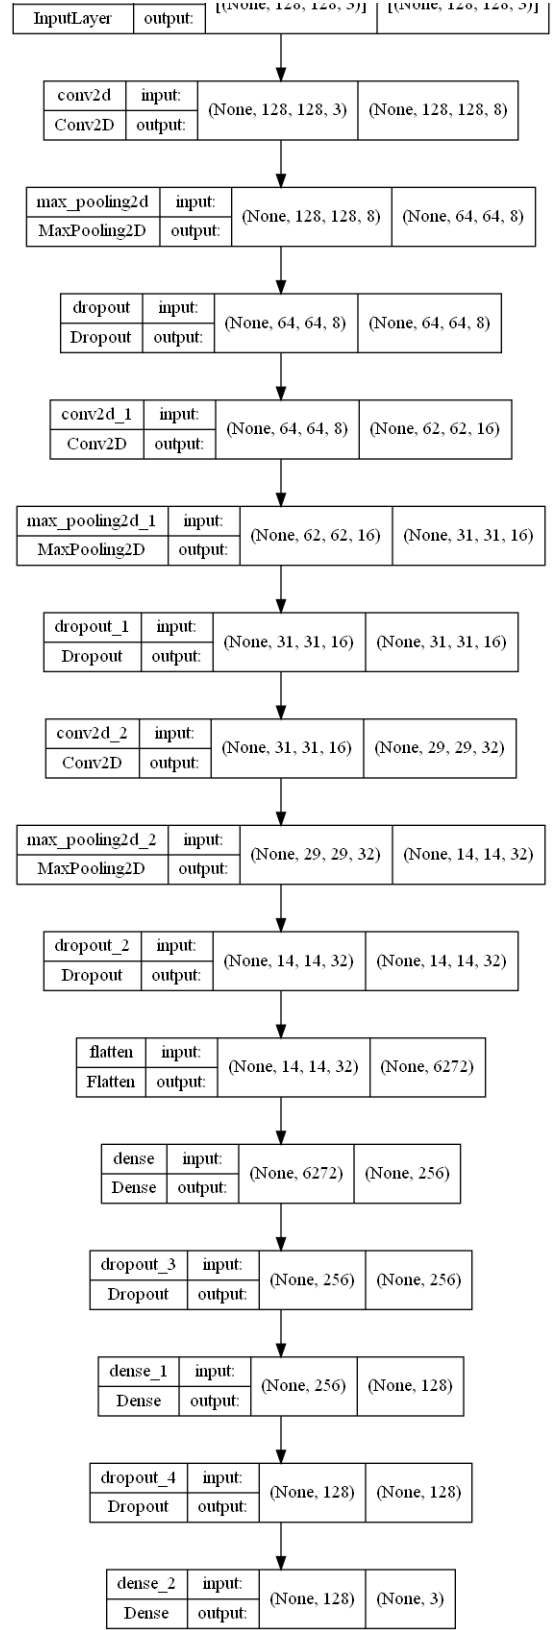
InputLayer | output: | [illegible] | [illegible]

conv2d | input: | (None, 128, 128, 3) | (None, 128, 128, 8)
Conv2D | output:

max_pooling2d | input: | (None, 128, 128, 8) | (None, 64, 64, 8)
MaxPooling2D | output:

dropout | input: | (None, 64, 64, 8) | (None, 64, 64, 8)
Dropout | output:

conv2d_1 | input: | (None, 64, 64, 8) | (None, 62, 62, 16)
Conv2D | output:

max_pooling2d_1 | input: | (None, 62, 62, 16) | (None, 31, 31, 16)
MaxPooling2D | output:

dropout_1 | input: | (None, 31, 31, 16) | (None, 31, 31, 16)
Dropout | output:

conv2d_2 | input: | (None, 31, 31, 16) | (None, 29, 29, 32)
Conv2D | output:

max_pooling2d_2 | input: | (None, 29, 29, 32) | (None, 14, 14, 32)
MaxPooling2D | output:

dropout_2 | input: | (None, 14, 14, 32) | (None, 14, 14, 32)
Dropout | output:

flatten | input: | (None, 14, 14, 32) | (None, 6272)
Flatten | output:

dense | input: | (None, 6272) | (None, 256)
Dense | output:

dropout_3 | input: | (None, 256) | (None, 256)
Dropout | output:

dense_1 | input: | (None, 256) | (None, 128)
Dense | output:

dropout_4 | input: | (None, 128) | (None, 128)
Dropout | output:

dense_2 | input: | (None, 128) | (None, 3)
Dense | output: